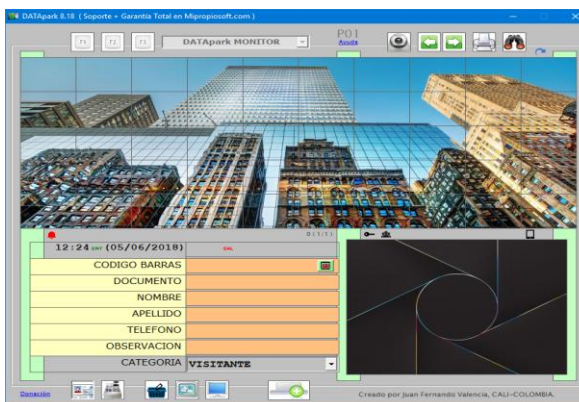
DATApark 8.18 ( Soporte + Garantia Total en Mipropiosoft.com )

F1 F2 F3 DATApark MONITOR

P01
Ayuda

0(1/1)

12:24 pm (05/06/2018)

CODIGO BARRAS
DOCUMENTO
NOMBRE
APELLIDO
TELEFONO
OBSERVACION
CATEGORIA VISITANTE

Donación

Creado por Juan Fernando Valencia, CALI-COLOMBIA.